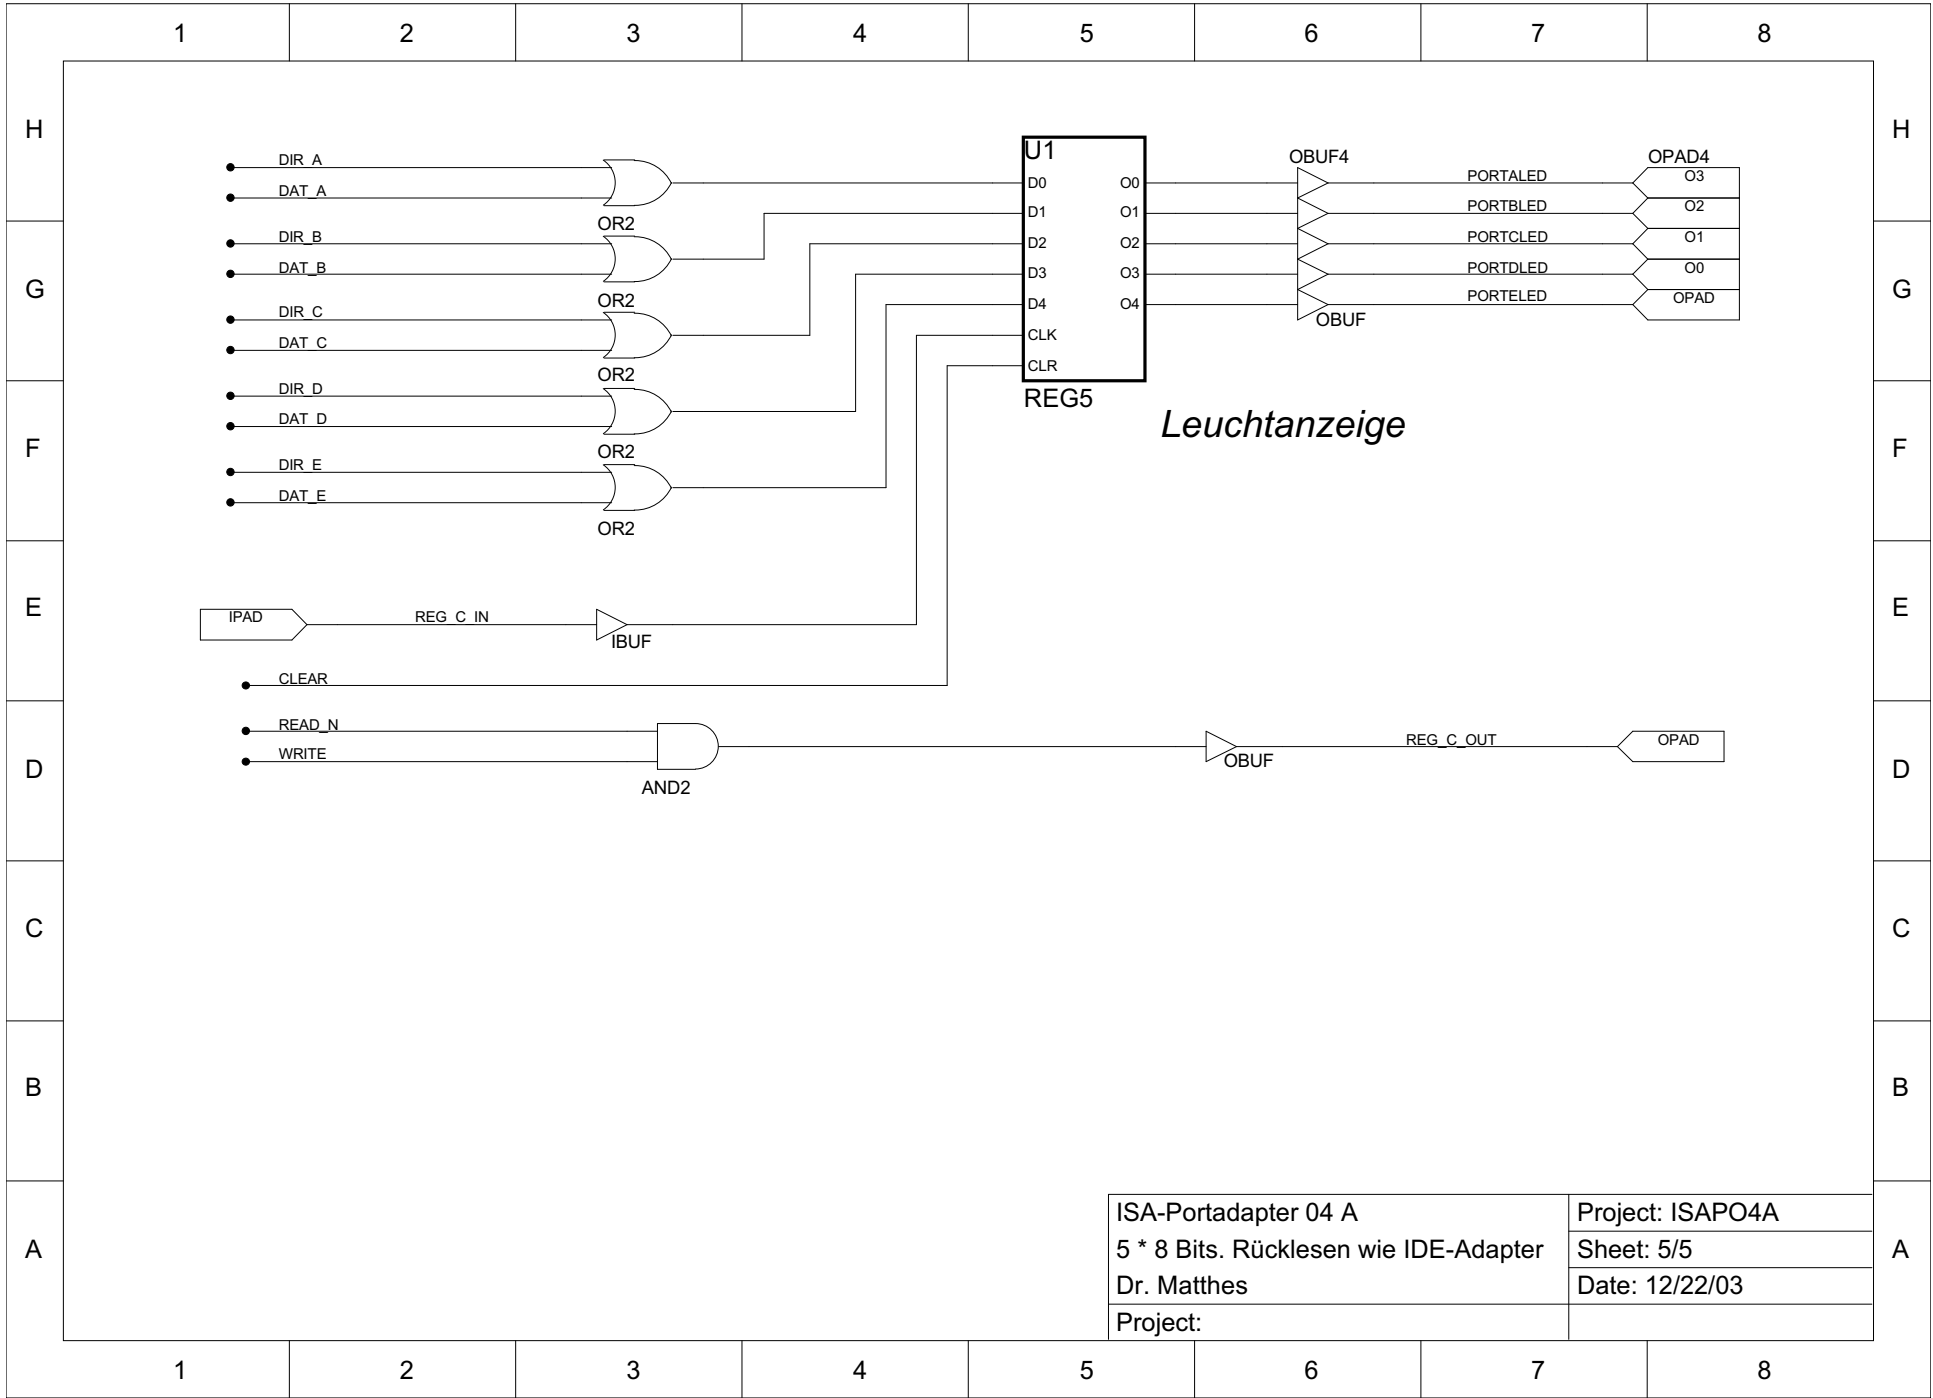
1 2 3 4 5 6 7 8

H

DIR_A
DAT_A
OR2
DIR_B
DAT_B
OR2
DIR_C
DAT_C
OR2
DIR_D
DAT_D
OR2
DIR_E
DAT_E
OR2

U1
D0
D1
D2
D3
D4
CLK
CLR
O0
O1
O2
O3
O4
REG5

OBUF4
OBUF
PORTALED
PORTBLED
PORTCLED
PORTDLED
PORTELED

OPAD4
O3
O2
O1
O0
OPAD

G

F

Leuchtanzeige

E

IPAD
REG_C_IN
IBUF

CLEAR

D

READ_N
WRITE
AND2
OBUF
REG_C_OUT
OPAD

C

B

A

| ISA-Portadapter 04 A | Project: ISAPO4A |
|---|---|
| 5 * 8 Bits. Rücklesen wie IDE-Adapter | Sheet: 5/5 |
| Dr. Matthes | Date: 12/22/03 |
| Project: | |

1 2 3 4 5 6 7 8